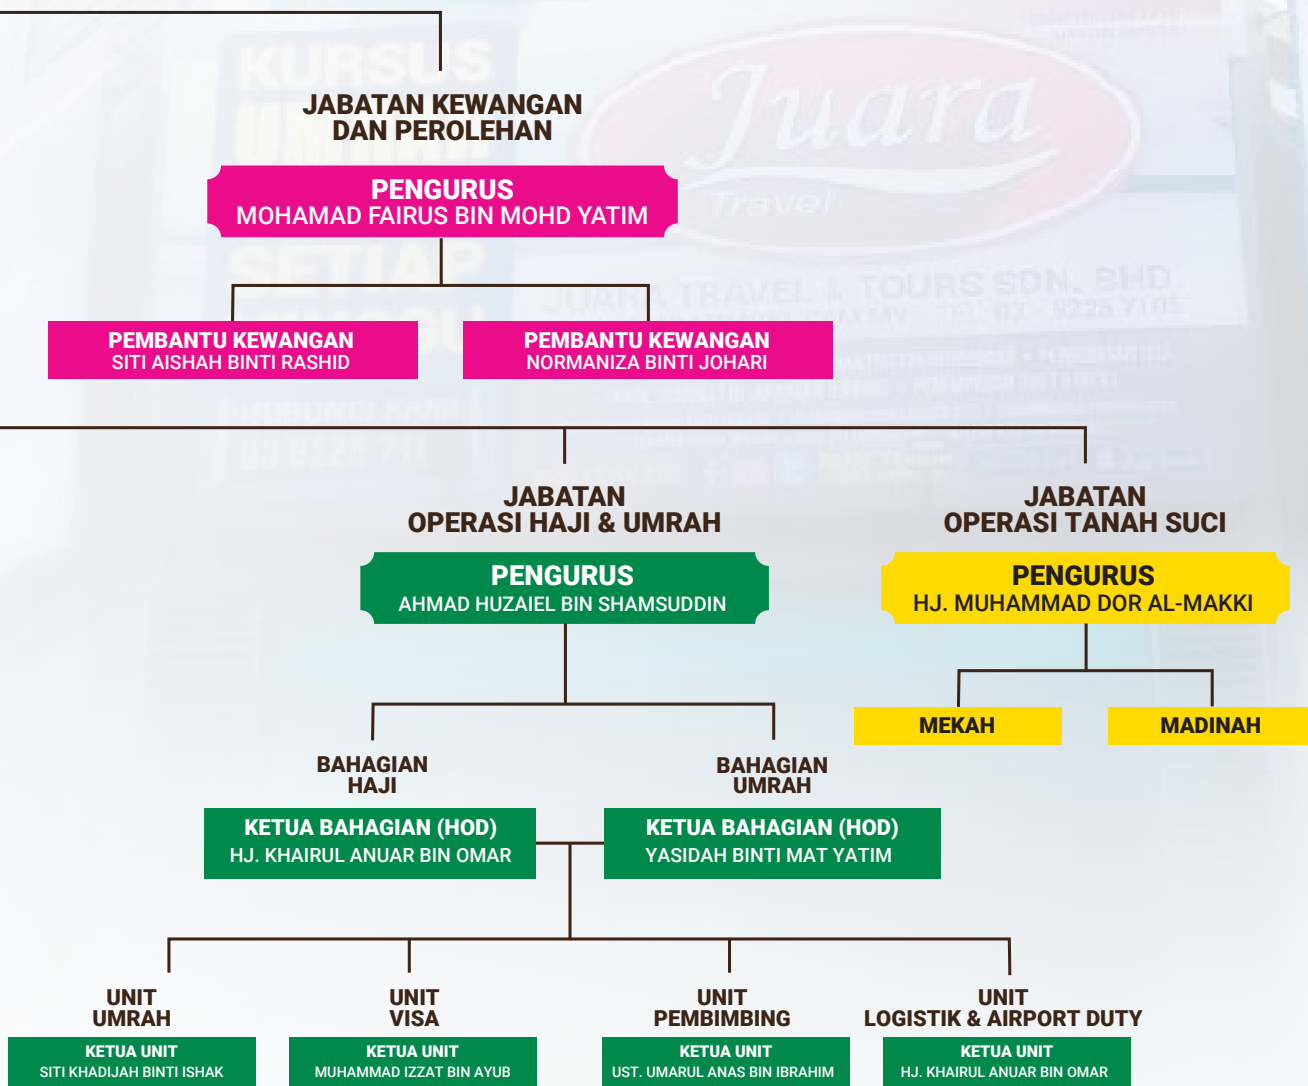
KURSUS

Juara
Travel

JUARA TRAVEL & TOURS SDN. BHD.

JABATAN KEWANGAN DAN PEROLEHAN

PENGURUS
MOHAMAD FAIRUS BIN MOHD YATIM

PEMBANTU KEWANGAN
SITI AISHAH BINTI RASHID

PEMBANTU KEWANGAN
NORMANIZA BINTI JOHARI

JABATAN OPERASI HAJI & UMRAH

PENGURUS
AHMAD HUZAIEL BIN SHAMSUDDIN

JABATAN OPERASI TANAH SUCI

PENGURUS
HJ. MUHAMMAD DOR AL-MAKKI

MEKAH

MADINAH

BAHAGIAN HAJI

KETUA BAHAGIAN (HOD)
HJ. KHAIRUL ANUAR BIN OMAR

BAHAGIAN UMRAH

KETUA BAHAGIAN (HOD)
YASIDAH BINTI MAT YATIM

UNIT UMRAH

KETUA UNIT
SITI KHADIJAH BINTI ISHAK

UNIT VISA

KETUA UNIT
MUHAMMAD IZZAT BIN AYUB

UNIT PEMBIMBING

KETUA UNIT
UST. UMARUL ANAS BIN IBRAHIM

UNIT LOGISTIK & AIRPORT DUTY

KETUA UNIT
HJ. KHAIRUL ANUAR BIN OMAR